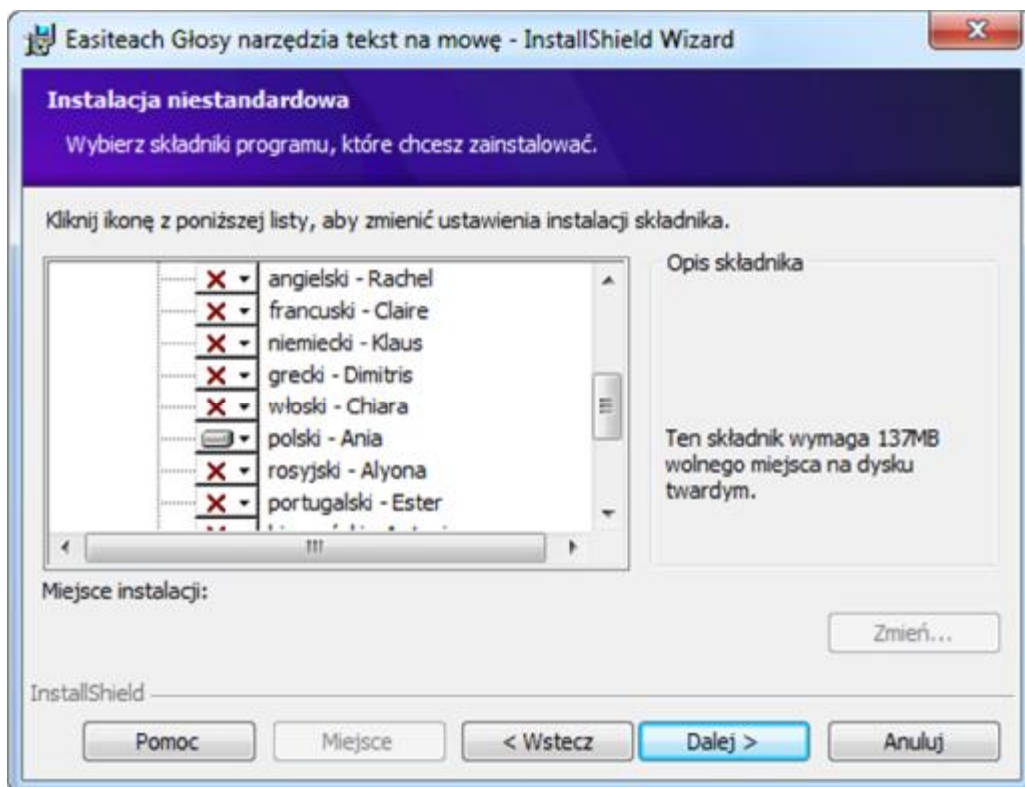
Easiteach Głosy narzędzia tekst na mowę - InstallShield Wizard

Instalacja niestandardowa

Wybierz składniki programu, które chcesz zainstalować.

Kliknij ikonę z poniższej listy, aby zmienić ustawienia instalacji składnika.

angielski - Rachel
francuski - Claire
niemiecki - Klaus
grecki - Dimitris
włoski - Chiara
polski - Ania
rosyjski - Alyona
portugalski - Ester
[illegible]

Opis składnika

Ten składnik wymaga 137MB wolnego miejsca na dysku twardym.

Miejsce instalacji:

Zmień...

InstallShield

Pomoc

Miejsce

< Wstecz

Dalej >

Anuluj